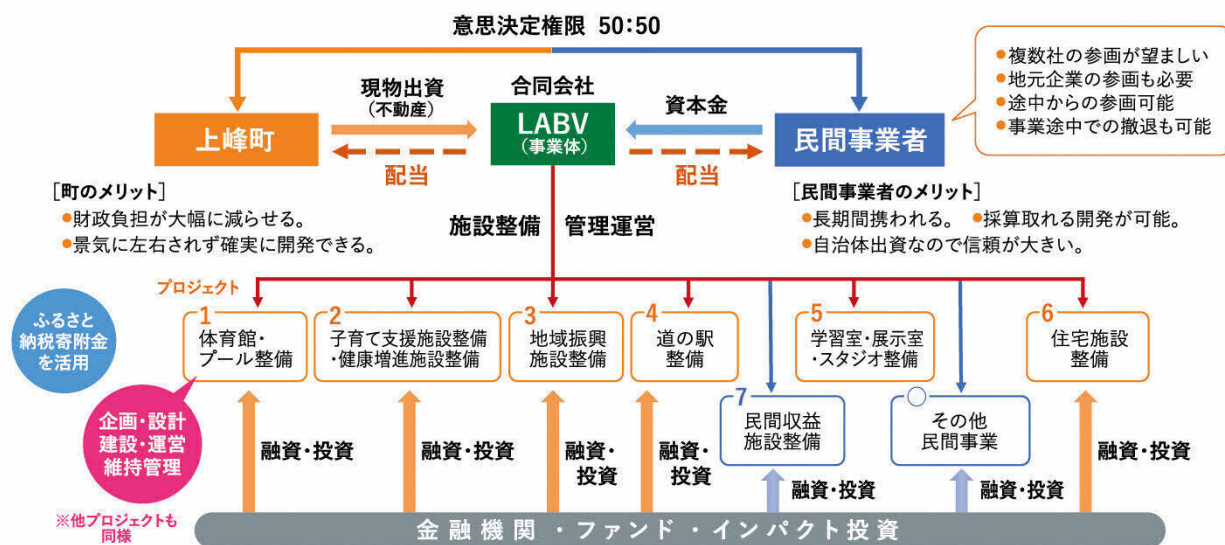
意思決定権限 50:50

●複数社の参画が望ましい
●地元企業の参画も必要
●途中からの参画可能
●事業途中での撤退も可能

現物出資
(不動産)

合同会社
LABV
(事業体)

資本金

上峰町

民間事業者

配当

配当

[町のメリット]
●財政負担が大幅に減らせる。
●景気に左右されず確実に開発できる。

施設整備 管理運営

[民間事業者のメリット]
●長期間携われる。 ●採算取れる開発が可能。
●自治体出資なので信頼が大きい。

プロジェクト

ふるさと納税寄附金を活用

1 体育館・プール整備

2 子育て支援施設整備・健康増進施設整備

3 地域振興施設整備

4 道の駅整備

5 学習室・展示室・スタジオ整備

6 住宅施設整備

7 民間収益施設整備

その他民間事業

企画・設計
建設・運営
維持管理

※他プロジェクトも同様

融資・投資

融資・投資

融資・投資

融資・投資

融資・投資

融資・投資

融資・投資

金融機関 ・ファンド ・インパクト投資